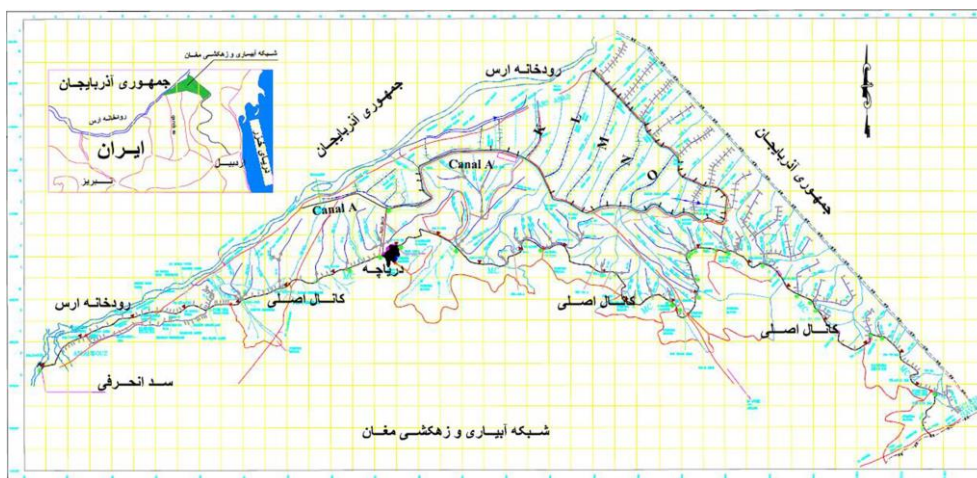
شبکه آبیاری و زهکشی مغان
جمهوری آذربایجان
رودخانه ارس
ایران
دریای خزر
اردبیل
تبریز
جمهوری آذربایجان
رودخانه ارس
Canal A
Canal A
K
L
M
N
O
جمهوری آذربایجان
شمال
دریاچه
کانال اصلی
کانال اصلی
کانال اصلی
رودخانه ارس
سد انحرافی
شبکه آبیاری و زهکشی مغان